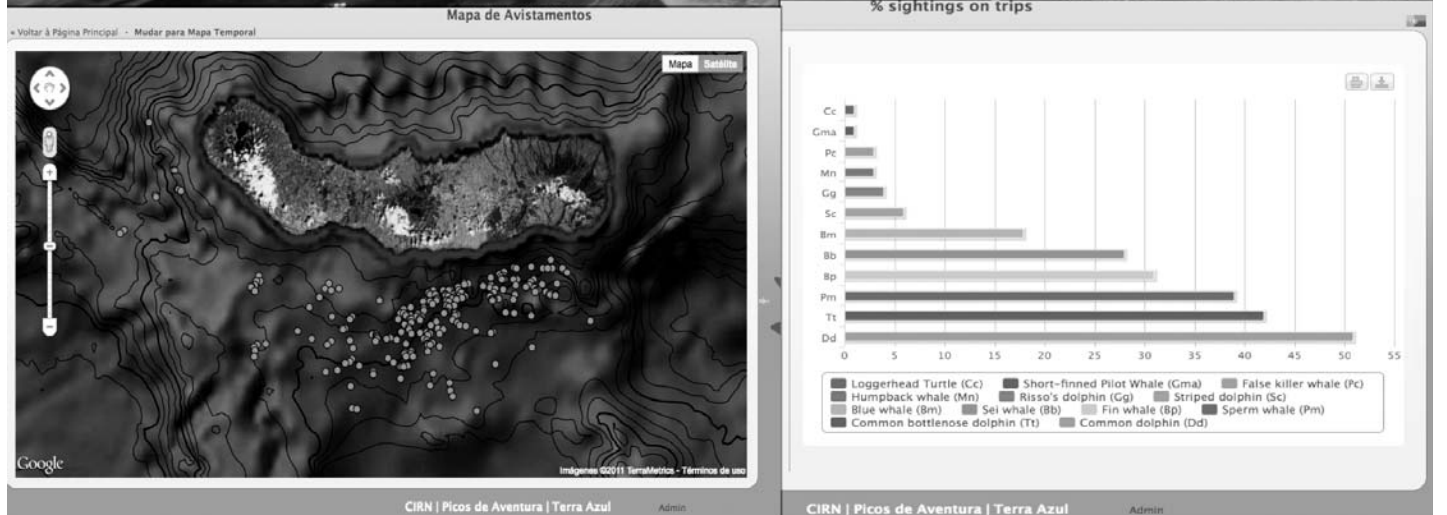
Mapa de Avistamentos

« Voltar à Página Principal - Mudar para Mapa Temporal

Mapa Satélite

Google

Imagens ©2011 TerraMetrics - Términos de uso

CIRN | Picos de Aventura | Terra Azul Admin

% sightings on trips

Cc
Gma
Pc
Mn
Gg
Sc
Bm
Bb
Bp
Pm
Tt
Dd

0 5 10 15 20 25 30 35 40 45 50 55

Loggerhead Turtle (Cc) Short-finned Pilot Whale (Gma) False killer whale (Pc) Humpback whale (Mn) Risso's dolphin (Gg) Striped dolphin (Sc) Blue whale (Bm) Sei whale (Bb) Fin whale (Bp) Sperm whale (Pm) Common bottlenose dolphin (Tt) Common dolphin (Dd)

CIRN | Picos de Aventura | Terra Azul Admin